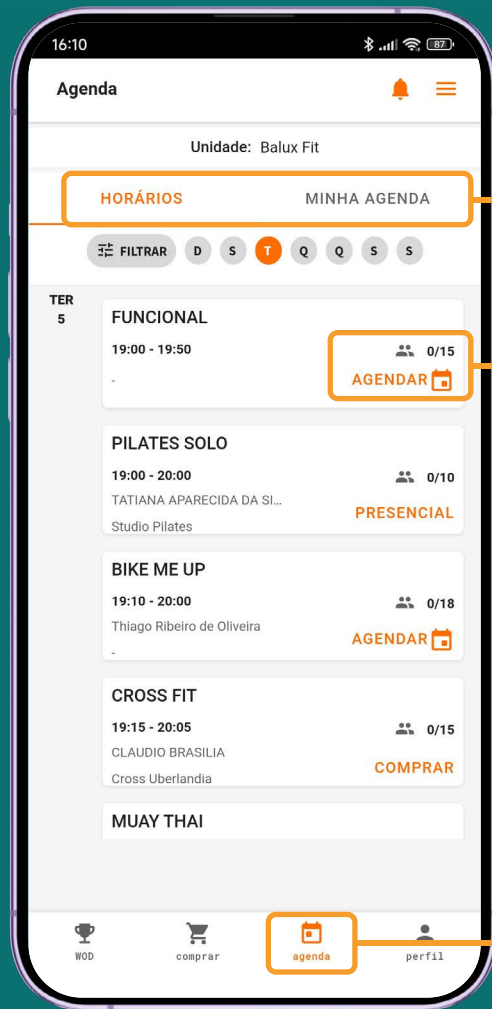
16:10

87

Agenda

Unidade: Balux Fit

HORÁRIOS MINHA AGENDA

FILTRAR D S T Q Q S S

TER
5

FUNCIONAL
19:00 - 19:50
0/15
-
AGENDAR

PILATES SOLO
19:00 - 20:00
0/10
TATIANA APARECIDA DA SI...
PRESENCIAL
Studio Pilates

BIKE ME UP
19:10 - 20:00
0/18
Thiago Ribeiro de Oliveira
AGENDAR
-

CROSS FIT
19:15 - 20:05
0/15
CLAUDIO BRASILIA
COMPRAR
Cross Uberlandia

MUAY THAI

WOD comprar agenda perfil